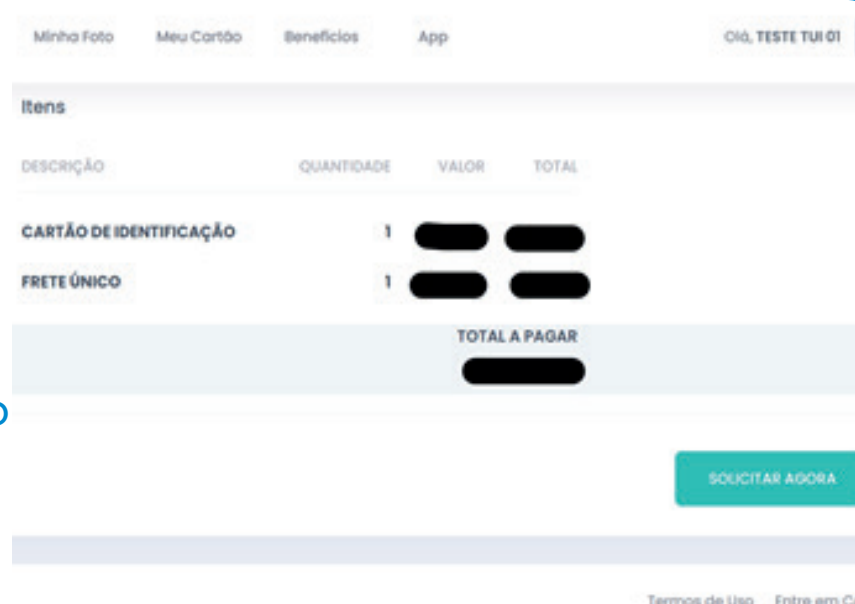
Minha Foto Meu Cartão Benefícios App Olá, TESTE TUI 01

Itens

| DESCRIÇÃO | QUANTIDADE | VALOR | TOTAL |
|---|---|---|---|
| CARTÃO DE IDENTIFICAÇÃO | 1 | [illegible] | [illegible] |
| FRETE ÚNICO | 1 | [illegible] | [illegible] |

TOTAL A PAGAR
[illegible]

SOLICITAR AGORA

Termos de Uso Entre em C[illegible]